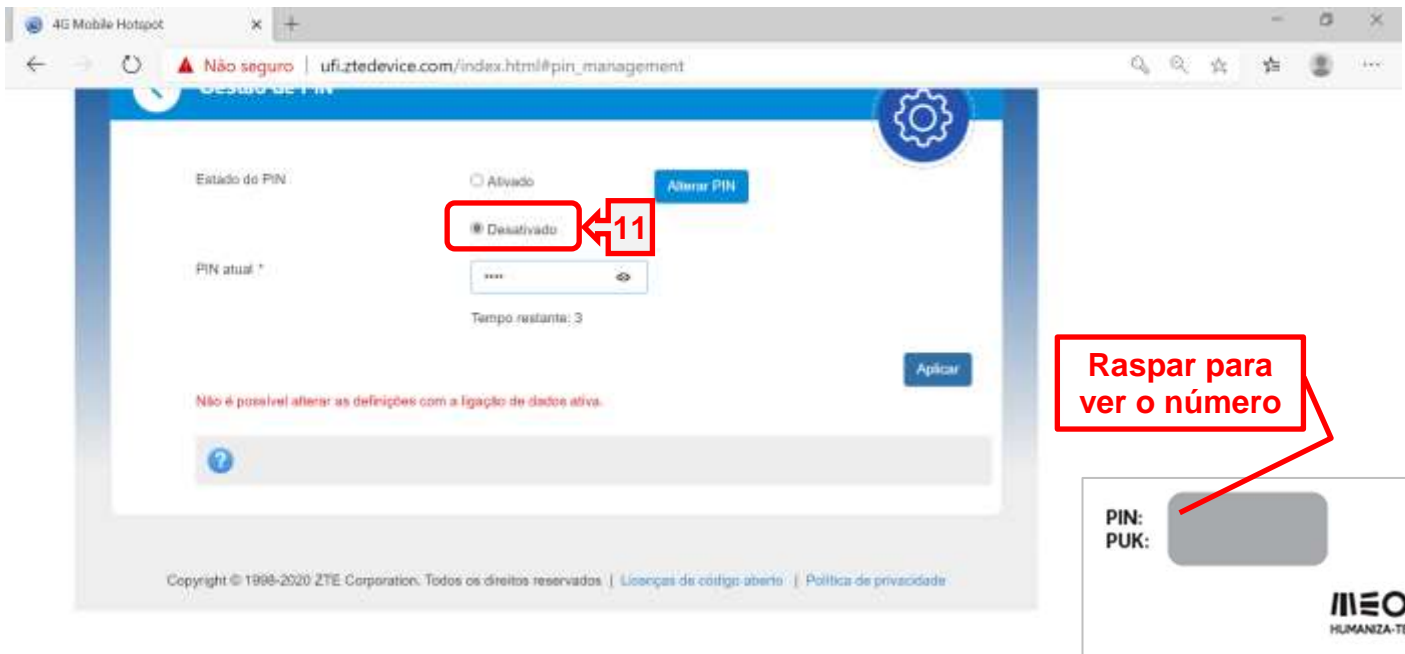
4G Mobile Hotspot

Não seguro | ufi.ztedevice.com/index.html#pin_management

Gestão de PIN

Estado do PIN

Ativado

Alterar PIN

Desativado

11

PIN atual *

••••

Tempo restante: 3

Aplicar

Não é possível alterar as definições com a ligação de dados ativa.

Copyright © 1998-2020 ZTE Corporation. Todos os direitos reservados | Licenças de código aberto | Política de privacidade

Raspar para ver o número

PIN:
PUK:

MEO
HUMANIZA-TE